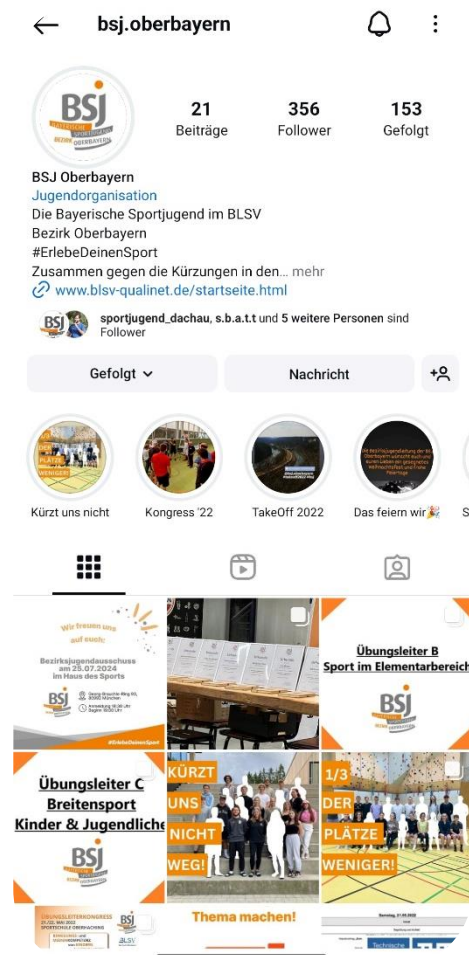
bsj.oberbayern

BSJ BAYERISCHE SPORTJUGEND BEZIRK OBERBAYERN

21 Beiträge
356 Follower
153 Gefolgt

BSJ Oberbayern
Jugendorganisation
Die Bayerische Sportjugend im BLSV
Bezirk Oberbayern
#ErlebeDeinenSport
Zusammen gegen die Kürzungen in den… mehr
www.blsv-qualinet.de/startseite.html

sportjugend_dachau, s.b.a.t.t und 5 weitere Personen sind Follower

Gefolgt
Nachricht

Kürzt uns nicht
Kongress '22
TakeOff 2022
Das feiern wir🎉

Wir freuen uns auf euch!
Bezirksjugendausschuss am 25.07.2024 im Haus des Sports
Georg-Brauchle-Ring 93, 80992 München
Anmeldung 18:30 Uhr Beginn 19:00 Uhr
#ErlebeDeinenSport

Übungsleiter B
Sport im Elementarbereich
BSJ

Übungsleiter C
Breitensport
Kinder & Jugendliche
BSJ

KÜRZT UNS NICHT WEG!

1/3 DER PLÄTZE WENIGER!

ÜBUNGSLEITERKONGRESS
SPORTSCHULE OBERHACHING
BSJ BLSV

Thema machen!

Technische